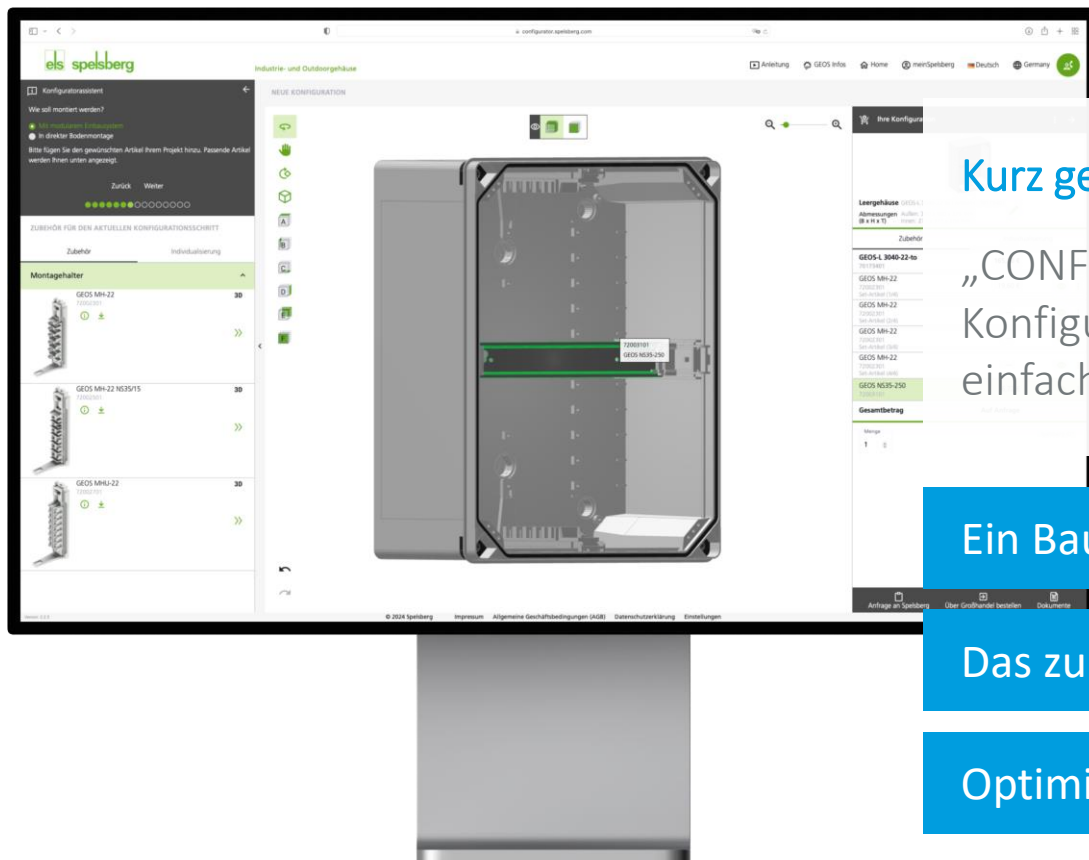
configurator.spelsberg.com

els spelsberg

Industrie- und Outdoorgehäuse

Anleitung GEOS Infos Home meinSpelsberg Deutsch Germany

Konfiguratorassistent

Wie soll montiert werden?

Mit montiertem Einbausystem

In direkter Bodenmontage

Bitte fügen Sie den gewünschten Artikel Ihrem Projekt hinzu. Passende Artikel werden Ihnen unten angezeigt.

Zurück Weiter

ZUBEHÖR FÜR DEN AKTUELLEN KONFIGURATIONSSCHRITT

Zubehör Individualisierung

Montagehalter

GEOS MH-22 3D

72002301

GEOS MH-22 NS35/15 3D

72002501

GEOS MHU-22 3D

72002701

NEUE KONFIGURATION

72003101
GEOS NS35-250

Ihre Konfigura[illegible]

Leergehäuse

Abmessungen (B x H x T)

Zubehör

GEOS-L 3040-22-to

GEOS MH-22

GEOS MH-22

GEOS MH-22

GEOS MH-22

GEOS NS35-250

Gesamtbetrag

Menge

1

Anfrage an Spelsberg Über Großhandel bestellen Dokumente

© 2024 Spelsberg Impressum Allgemeine Geschäftsbedingungen (AGB) Datenschutzerklärung Einstellungen

Kurz ge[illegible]

„CONF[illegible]
Konfigu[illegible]
einfach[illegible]

Ein Bau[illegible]

Das zu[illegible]

Optimi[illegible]